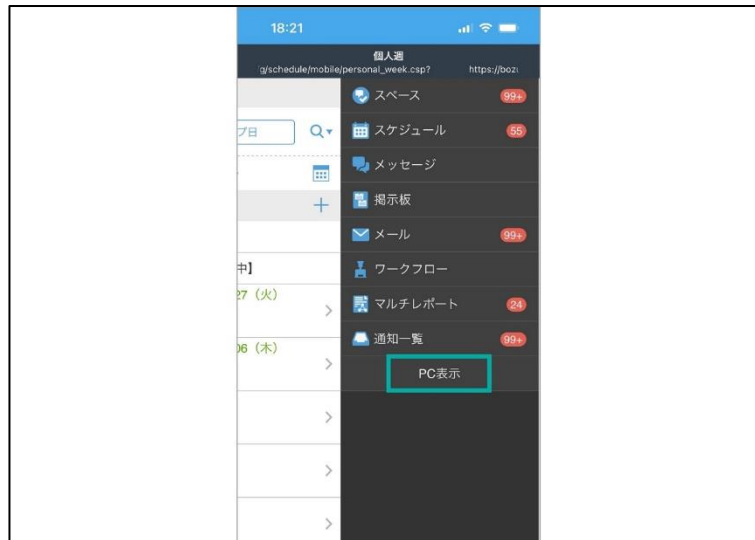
18:21

個人週
g/schedule/mobile/personal_week.csp? https://bozı

プ日

中]
27 (火)
06 (木)

スペース 99+
スケジュール 55
メッセージ
掲示板
メール 99+
ワークフロー
マルチレポート 24
通知一覧 99+
PC表示